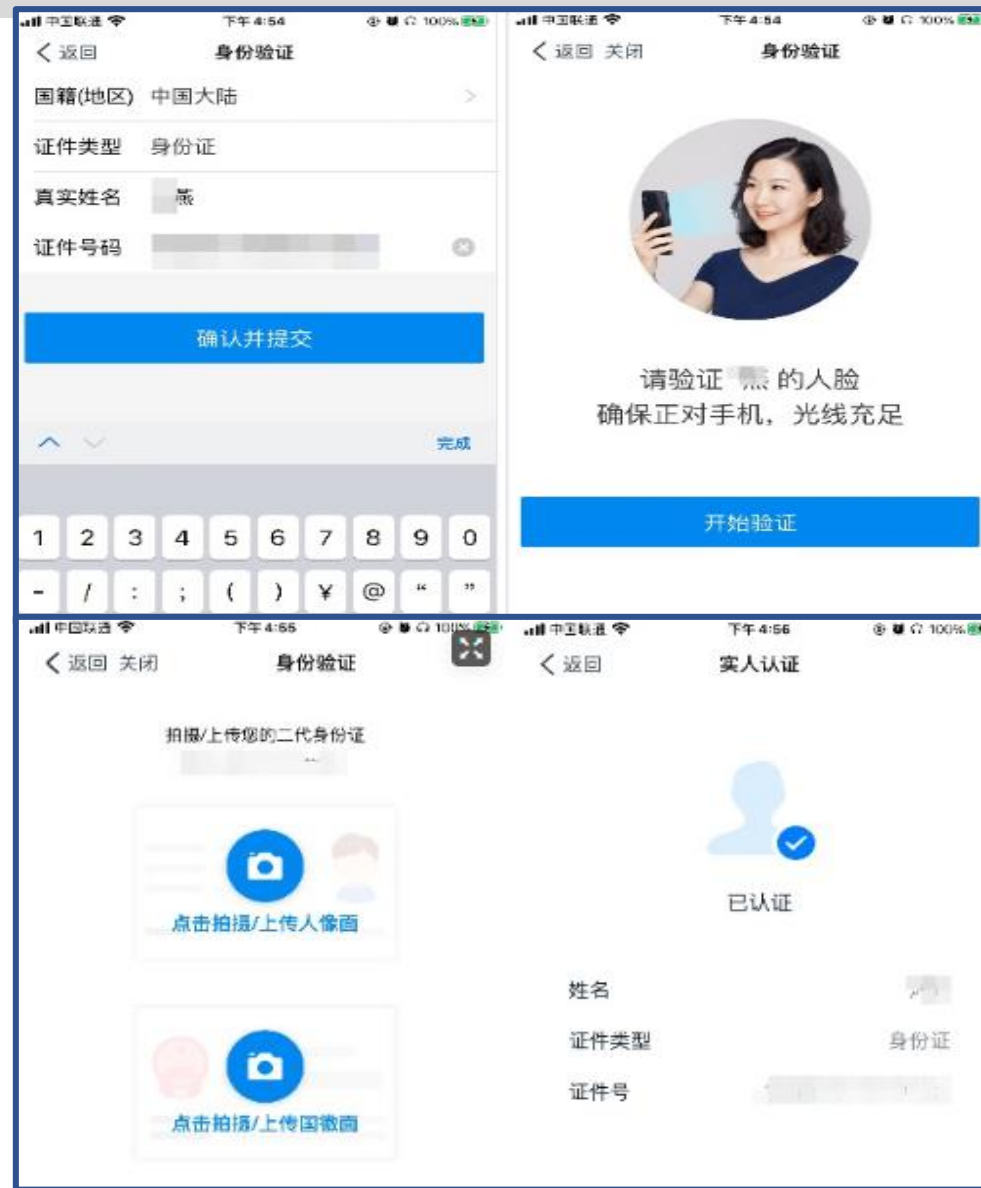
中国联通 下午4:54 100%
< 返回 身份验证
国籍(地区) 中国大陆 >
证件类型 身份证
真实姓名 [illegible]薇
证件号码 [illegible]
确认并提交
完成
1 2 3 4 5 6 7 8 9 0
- / : ; ( ) ¥ @ " "

中国联通 下午4:54 100%
< 返回 关闭 身份验证
请验证 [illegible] 的人脸
确保正对手机，光线充足
开始验证

中国联通 下午4:55 100%
< 返回 关闭 身份验证
拍摄/上传您的二代身份证
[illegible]
点击拍摄/上传人像面
点击拍摄/上传国徽面

中国联通 下午4:56 100%
< 返回 实人认证
已认证
姓名 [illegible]
证件类型 身份证
证件号 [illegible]